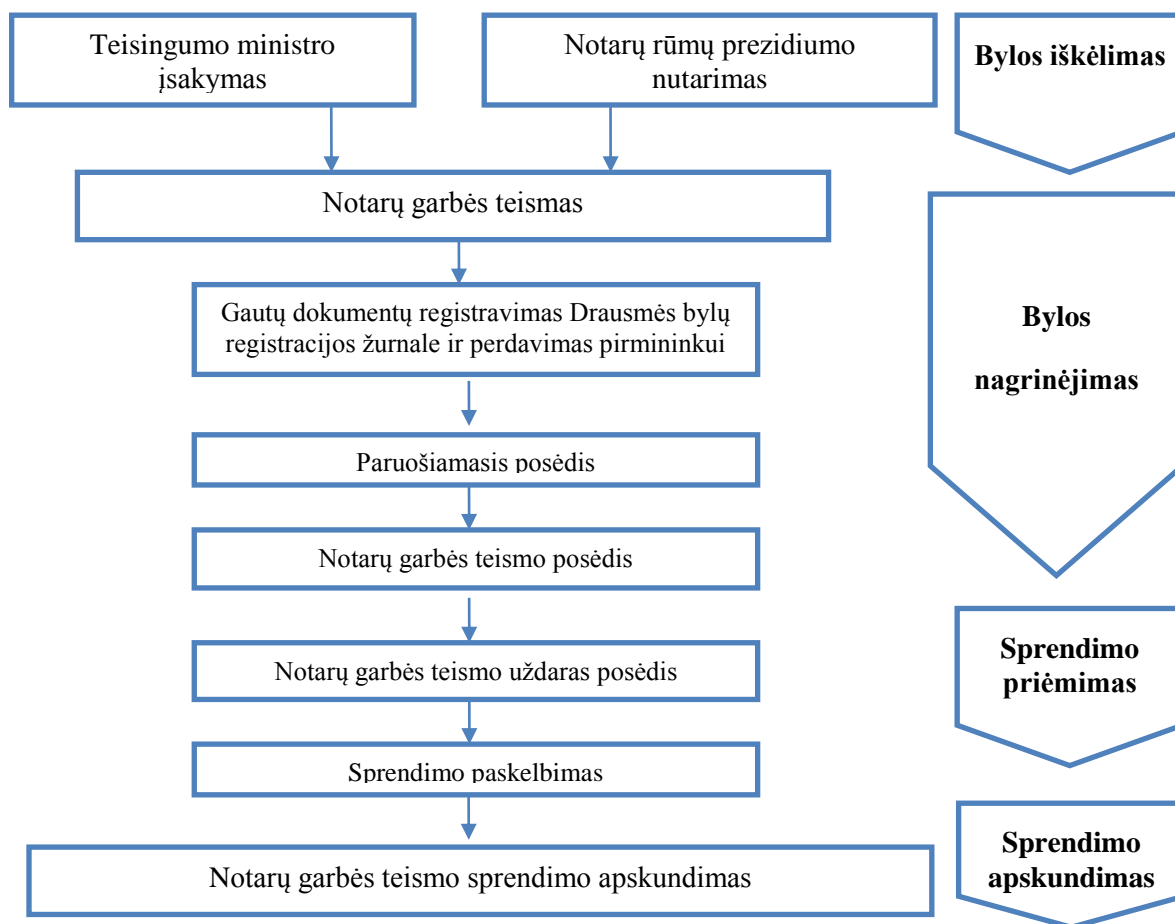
Teisingumo ministro įsakymas

Notarų rūmų prezidiumo nutarimas

Bylos iškėlimas

Notarų garbės teismas

Gautų dokumentų registravimas Drausmės bylų registracijos žurnale ir perdavimas pirmininkui

Bylos

nagrinėjimas

Paruošiamasis posėdis

Notarų garbės teismo posėdis

Notarų garbės teismo uždaras posėdis

Sprendimo priėmimas

Sprendimo paskelbimas

Notarų garbės teismo sprendimo apskundimas

Sprendimo apskundimas